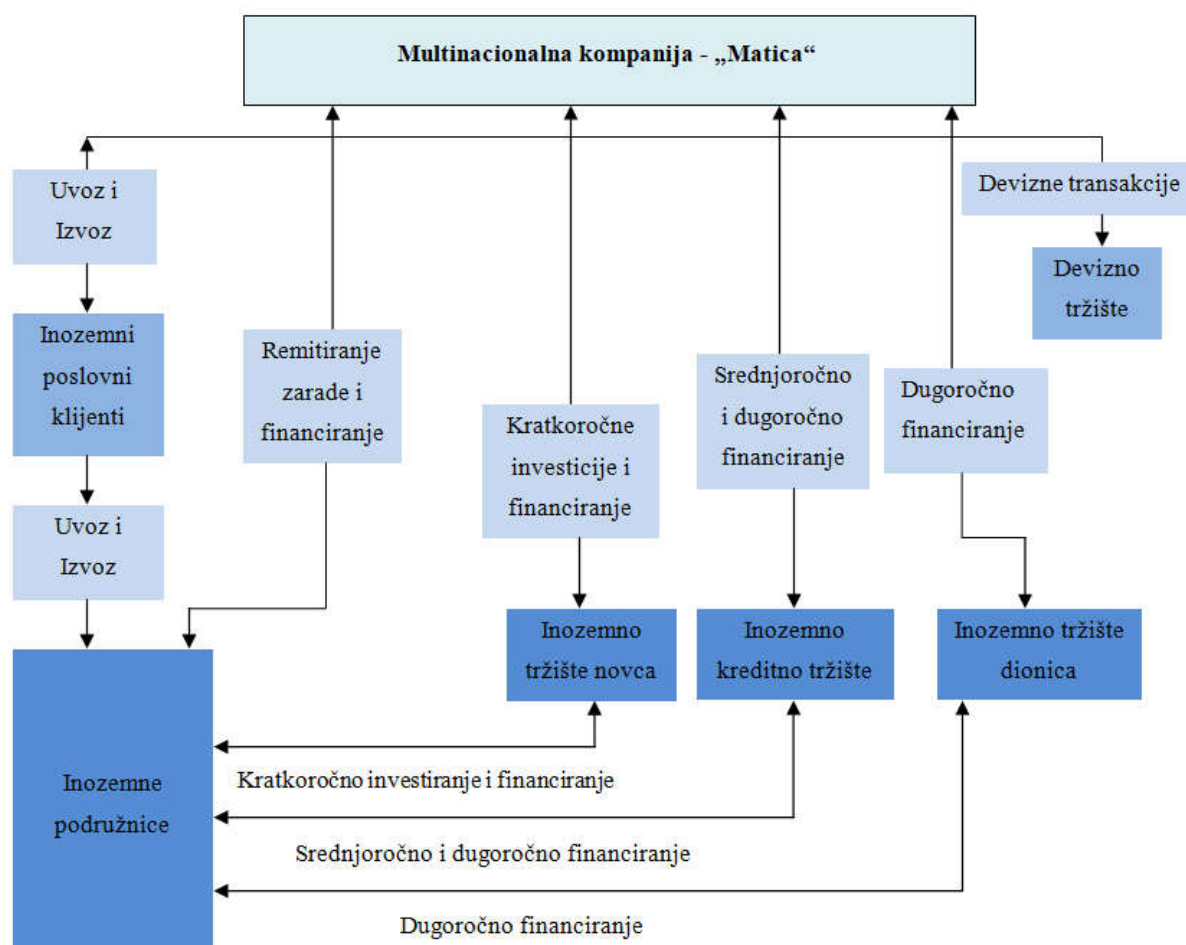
Multinacionalna kompanija - „Matica“

Uvoz i Izvoz

Inozemni poslovni klijenti

Uvoz i Izvoz

Remitiranje zarade i financiranje

Kratkoročne investicije i financiranje

Srednjoročno i dugoročno financiranje

Dugoročno financiranje

Devizne transakcije

Devizno tržište

Inozemno tržište novca

Inozemno kreditno tržište

Inozemno tržište dionica

Inozemne podružnice

Kratkoročno investiranje i financiranje

Srednjoročno i dugoročno financiranje

Dugoročno financiranje